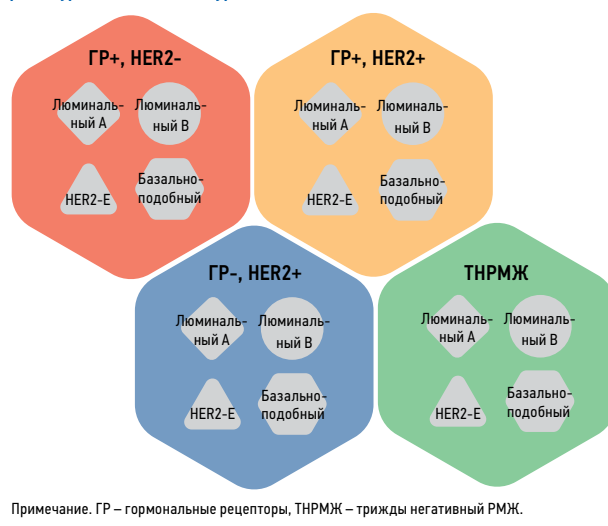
ГР+, HER2-

Люминальный А

Люминальный В

HER2-E

Базальноподобный

ГР+, HER2+

Люминальный А

Люминальный В

HER2-E

Базальноподобный

ГР-, HER2+

Люминальный А

Люминальный В

HER2-E

Базальноподобный

ТНРМЖ

Люминальный А

Люминальный В

HER2-E

Базальноподобный

Примечание. ГР – гормональные рецепторы, ТНРМЖ – трижды негативный РМЖ.